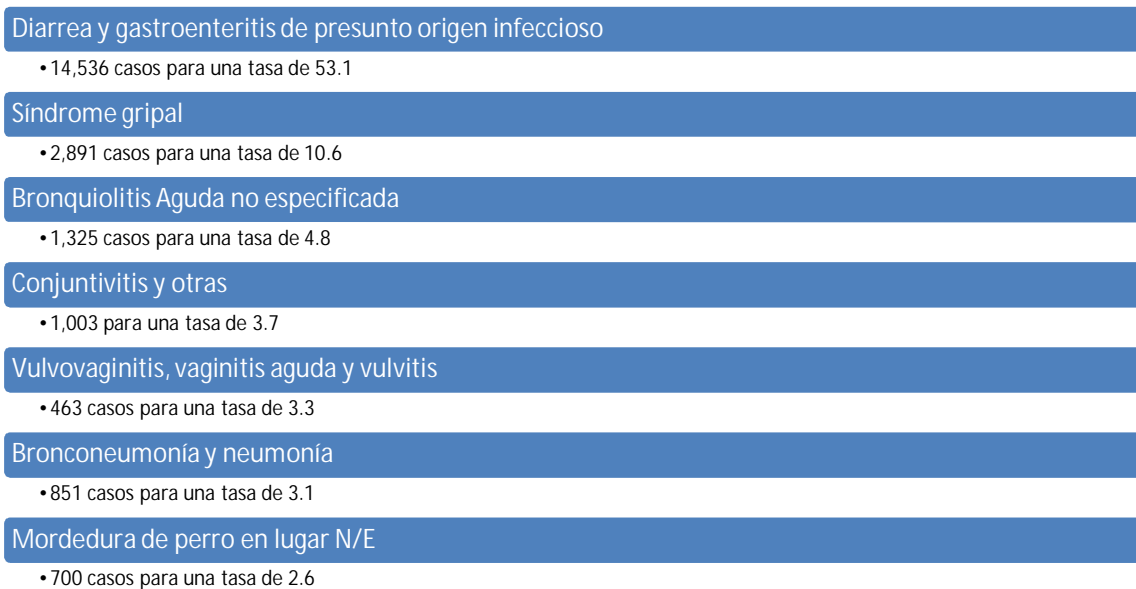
Diarrea y gastroenteritis de presunto origen infeccioso

• 14,536 casos para una tasa de 53.1

Síndrome gripal

• 2,891 casos para una tasa de 10.6

Bronquiolitis Aguda no especificada

• 1,325 casos para una tasa de 4.8

Conjuntivitis y otras

• 1,003 para una tasa de 3.7

Vulvovaginitis, vaginitis aguda y vulvitis

• 463 casos para una tasa de 3.3

Bronconeumonía y neumonía

• 851 casos para una tasa de 3.1

Mordedura de perro en lugar N/E

• 700 casos para una tasa de 2.6